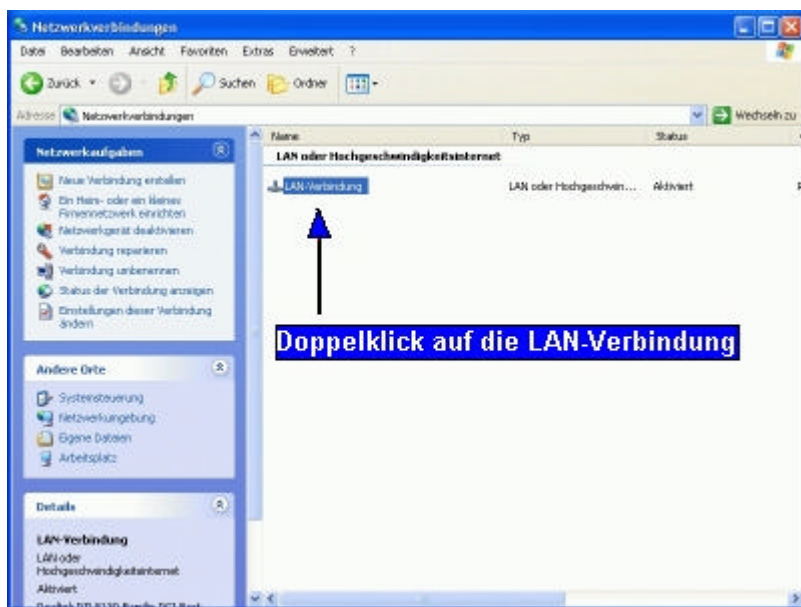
Netzwerkverbindungen

Datei Bearbeiten Ansicht Favoriten Extras Erweitert ?

Zurück Suchen Ordner

Adresse Netzwerkverbindungen

Wechseln zu

Netzwerkaufgaben

Neue Verbindung erstellen
Ein Heim- oder ein kleines Firmennetzwerk einrichten
Netzwerkgerät deaktivieren
Verbindung reparieren
Verbindung umbenennen
Status der Verbindung anzeigen
Einstellungen dieser Verbindung ändern

Andere Orte

Systemsteuerung
Netzwerkumgebung
Eigene Dateien
Arbeitsplatz

Details

LAN-Verbindung
LAN oder Hochgeschwindigkeitsinternet
Aktiviert
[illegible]

| Name | Typ | Status |
|---|---|---|
| LAN oder Hochgeschwindigkeitsinternet | | |
| LAN-Verbindung | LAN oder Hochgeschwin... | Aktiviert |

Doppelklick auf die LAN-Verbindung